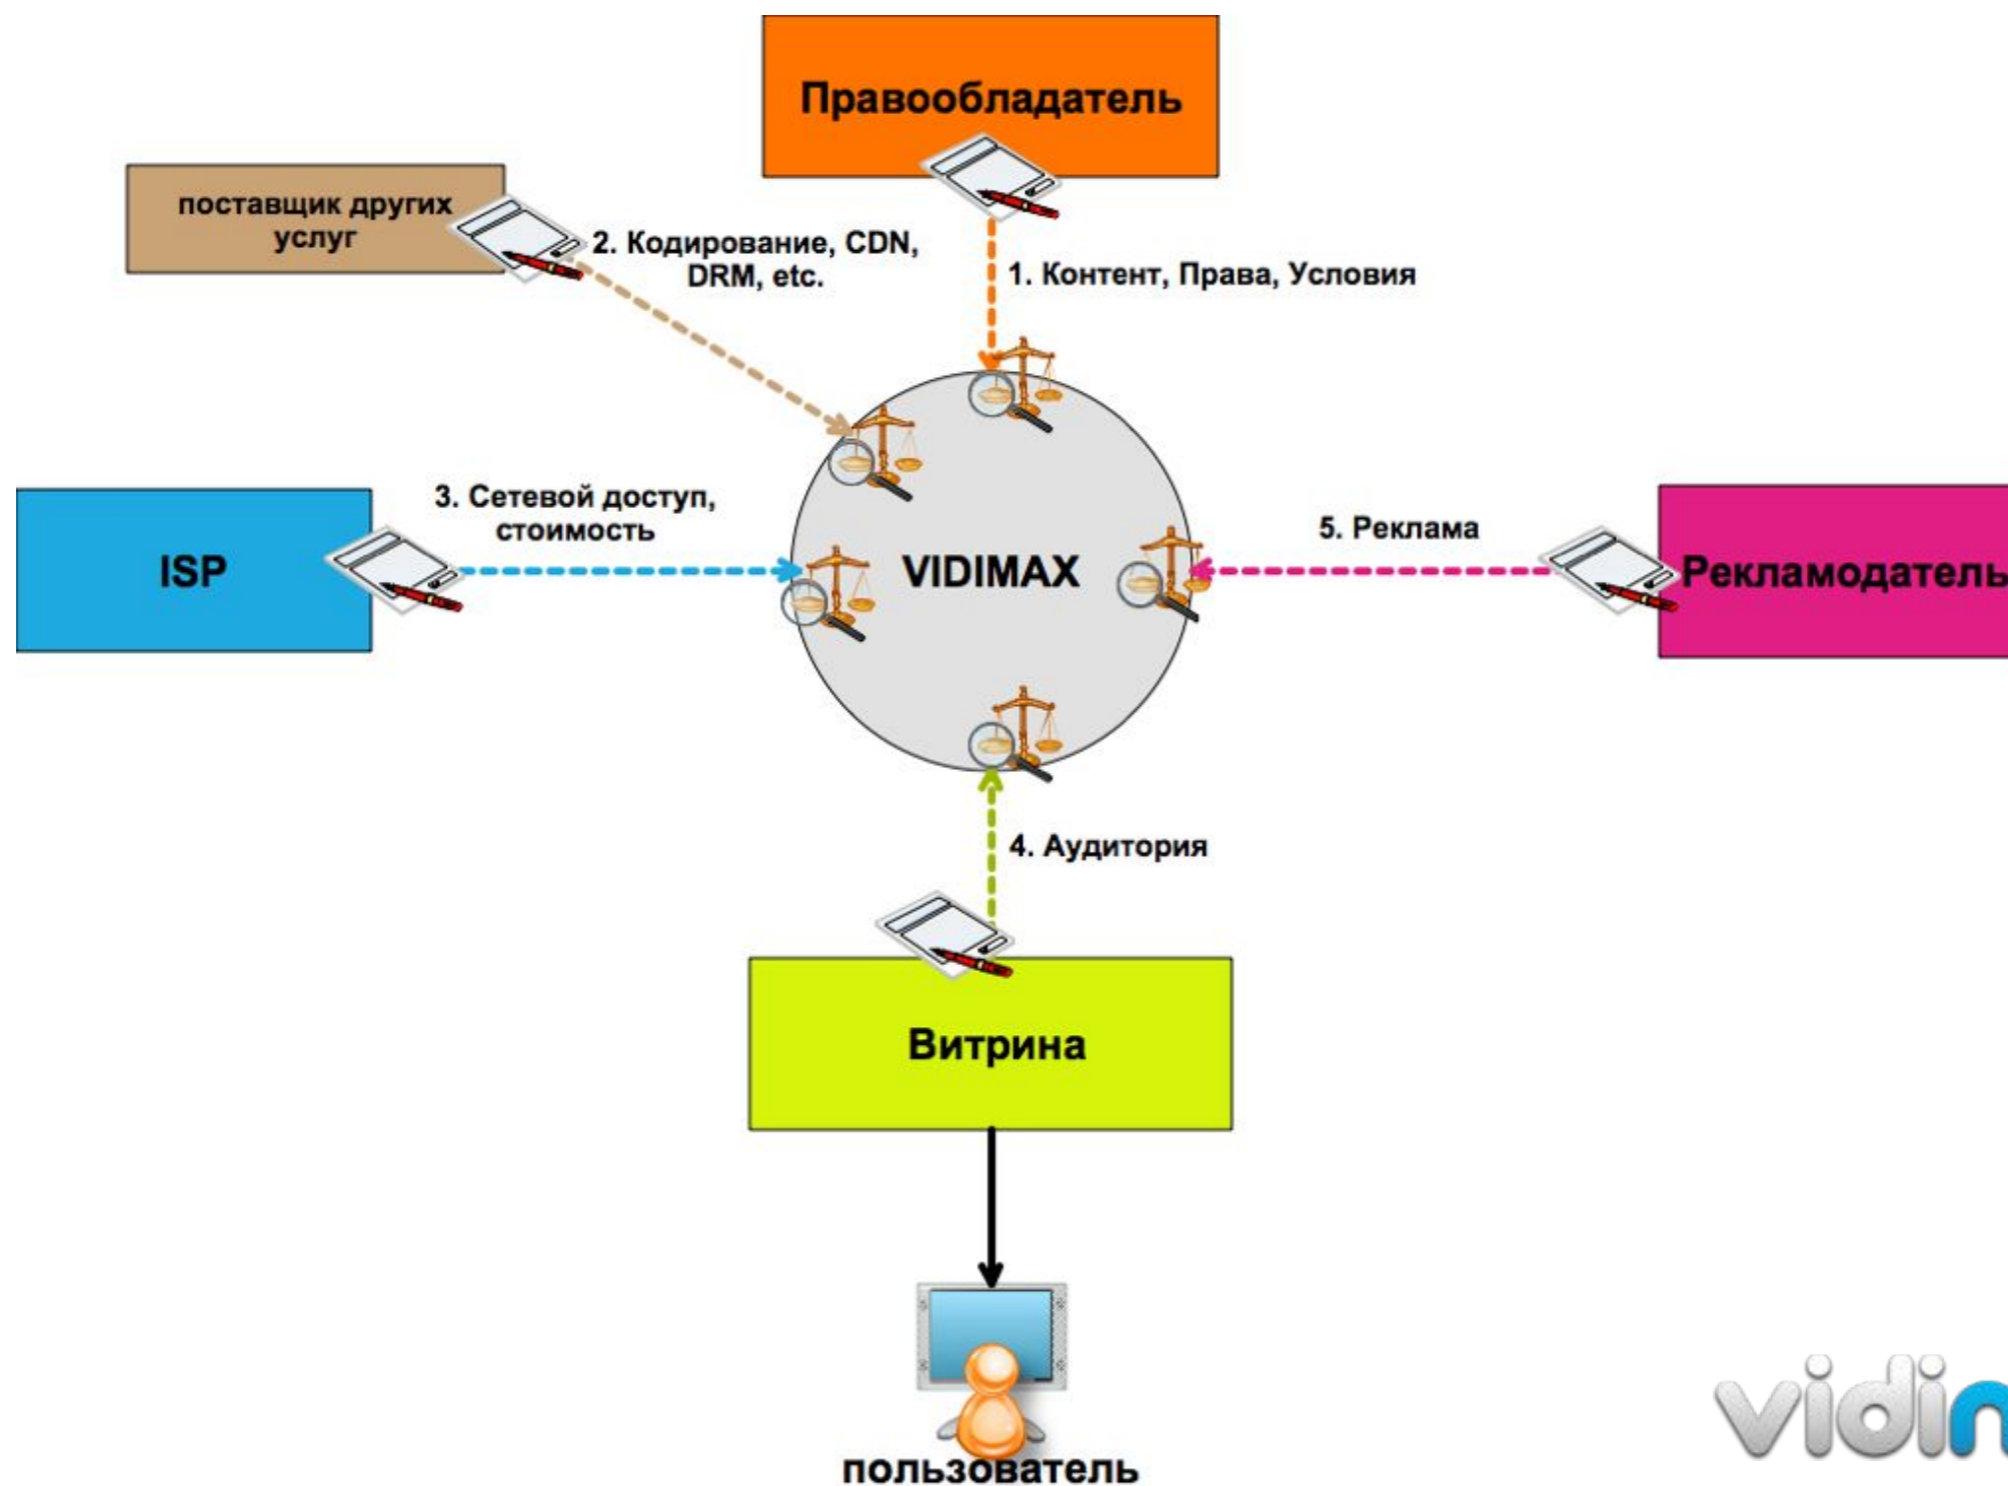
Правообладатель

поставщик других услуг

2. Кодирование, CDN, DRM, etc.

1. Контент, Права, Условия

ISP

3. Сетевой доступ, стоимость

VIDIMAX

5. Реклама

Рекламодатель

4. Аудитория

Витрина

пользователь

vidi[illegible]